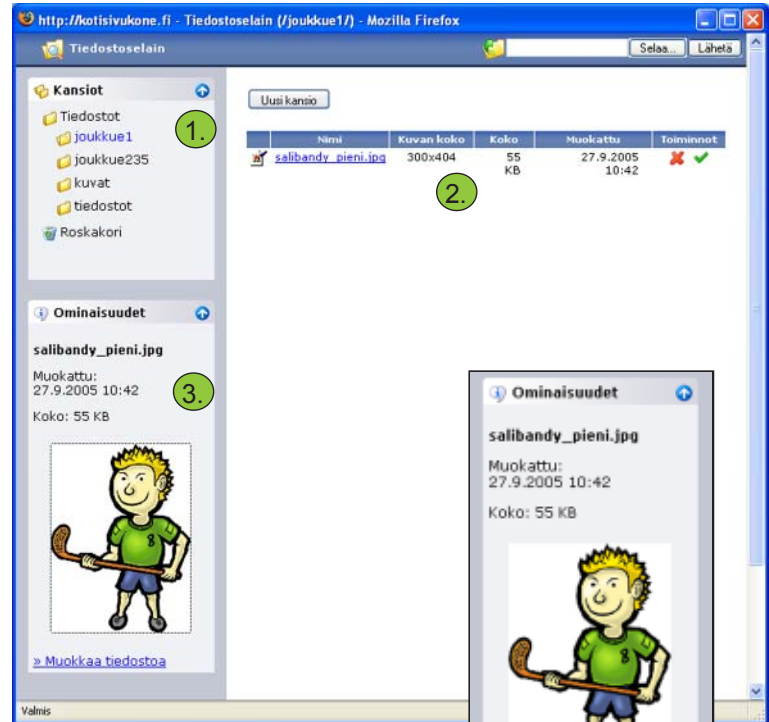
http://kotisivukone.fi - Tiedostoselain (/joukkue1/) - Mozilla Firefox

Tiedostoselain

Selaa... Lähetä

Kansiot

Tiedostot
joukkue1
joukkue235
kuvat
tiedostot
Roskakori

1.

Uusi kansio

| Nimi | Kuvan koko | Koko | Muokattu | Toiminnot |
|---|---|---|---|---|
| salibandy_pieni.jpg | 300x404 | 55 KB | 27.9.2005 10:42 | |

2.

Ominaisuudet

salibandy_pieni.jpg

Muokattu:
27.9.2005 10:42

Koko: 55 KB

3.

» Muokkaa tiedostoa

Ominaisuudet

salibandy_pieni.jpg

Muokattu:
27.9.2005 10:42

Koko: 55 KB

Valmis